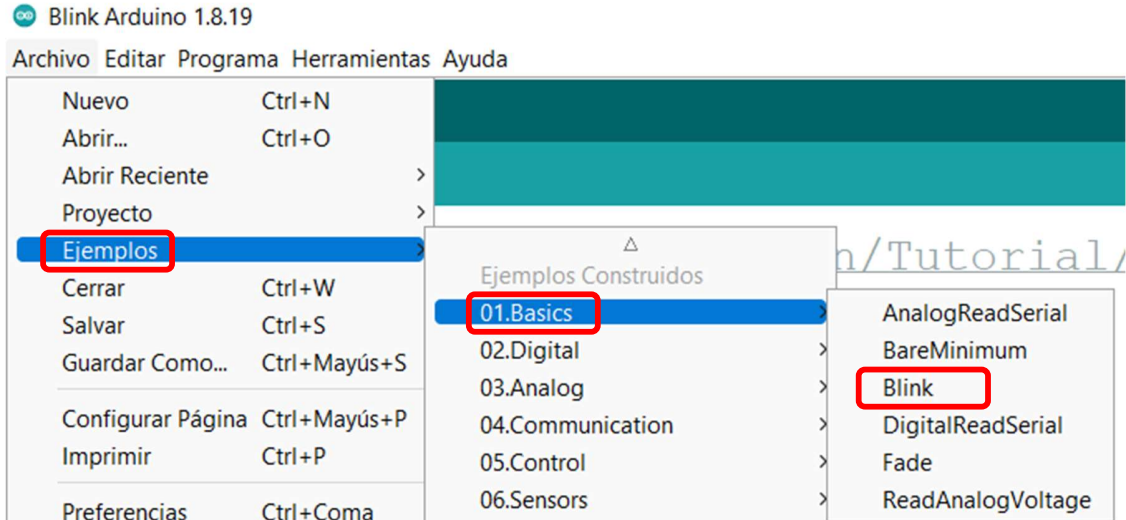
Blink Arduino 1.8.19

Archivo Editar Programa Herramientas Ayuda

Nuevo Ctrl+N
Abrir... Ctrl+O
Abrir Reciente >
Proyecto >
Ejemplos >
Cerrar Ctrl+W
Salvar Ctrl+S
Guardar Como... Ctrl+Mayús+S
Configurar Página Ctrl+Mayús+P
Imprimir Ctrl+P
Preferencias Ctrl+Coma

h/Tutorial/

△
Ejemplos Construidos
01.Basics >
02.Digital >
03.Analog >
04.Communication >
05.Control >
06.Sensors >

AnalogReadSerial
BareMinimum
Blink
DigitalReadSerial
Fade
ReadAnalogVoltage